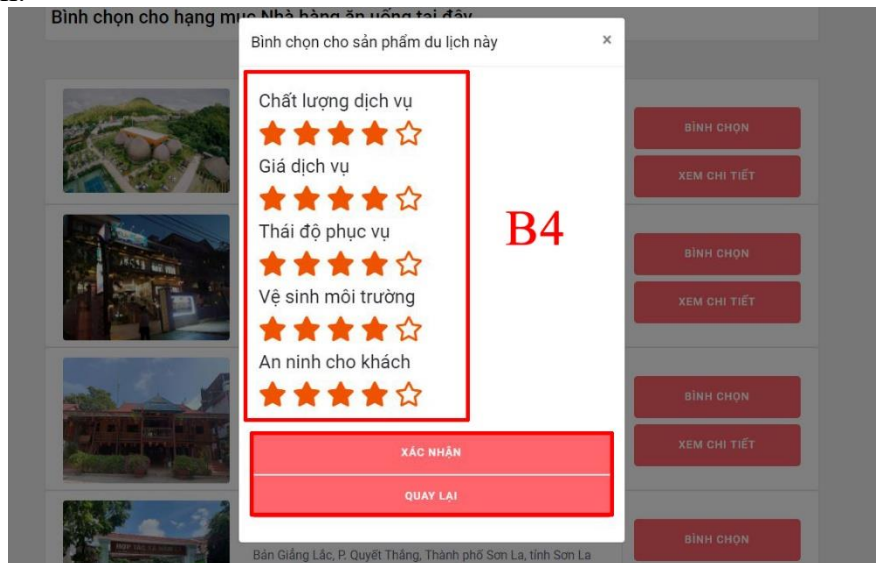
Bình chọn cho hạng mục Nhà hàng ăn uống tại đây

Bình chọn cho sản phẩm du lịch này ×

Chất lượng dịch vụ

Giá dịch vụ

Thái độ phục vụ

Vệ sinh môi trường

An ninh cho khách

B4

XÁC NHẬN

QUAY LẠI

BÌNH CHỌN

XEM CHI TIẾT

BÌNH CHỌN

XEM CHI TIẾT

BÌNH CHỌN

XEM CHI TIẾT

BÌNH CHỌN

Bản Giảng Lắc, P. Quyết Thắng, Thành phố Sơn La, tỉnh Sơn La